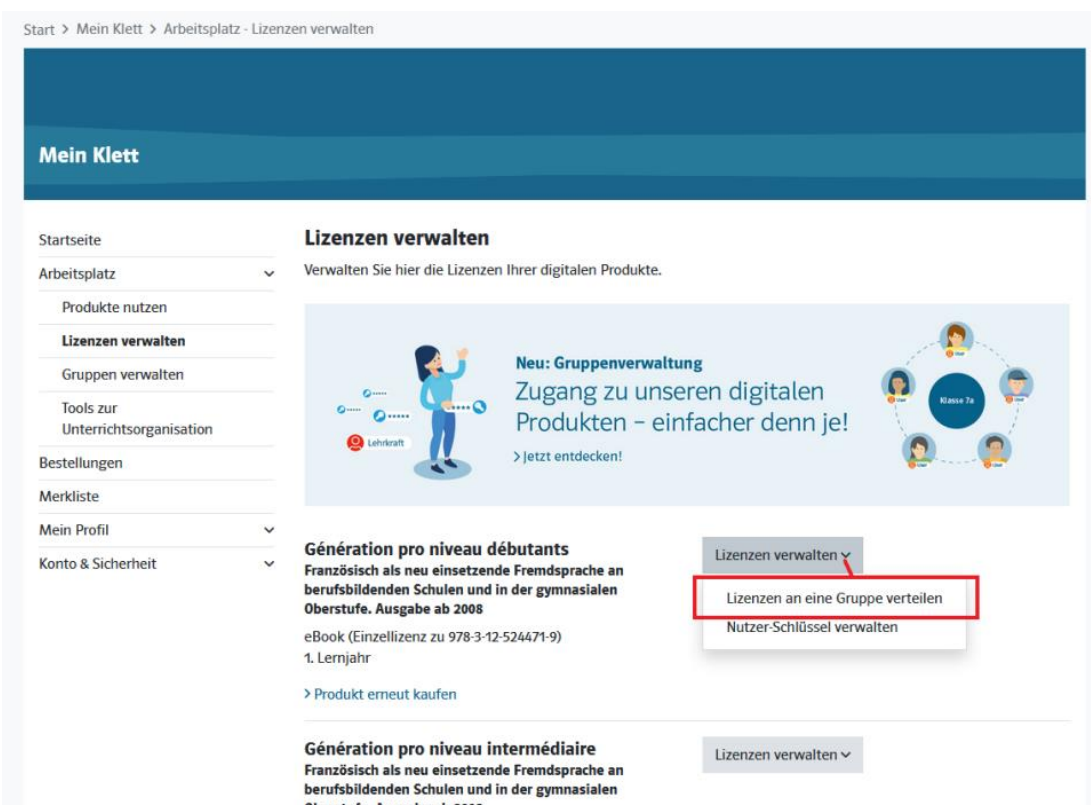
Start > Mein Klett > Arbeitsplatz - Lizenzen verwalten

Mein Klett

Startseite
Arbeitsplatz
Produkte nutzen
Lizenzen verwalten
Gruppen verwalten
Tools zur Unterrichtsorganisation
Bestellungen
Merkliste
Mein Profil
Konto & Sicherheit

Lizenzen verwalten

Verwalten Sie hier die Lizenzen Ihrer digitalen Produkte.

Lehrkraft

Neu: Gruppenverwaltung
Zugang zu unseren digitalen Produkten – einfacher denn je!
> Jetzt entdecken!

Klasse 7a

Génération pro niveau débutants
Französisch als neu einsetzende Fremdsprache an berufsbildenden Schulen und in der gymnasialen Oberstufe. Ausgabe ab 2008

eBook (Einzellizenz zu 978-3-12-524471-9)
1. Lernjahr

> Produkt erneut kaufen

Lizenzen verwalten
Lizenzen an eine Gruppe verteilen
Nutzer-Schlüssel verwalten

Génération pro niveau intermédiaire
Französisch als neu einsetzende Fremdsprache an berufsbildenden Schulen und in der gymnasialen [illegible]

Lizenzen verwalten